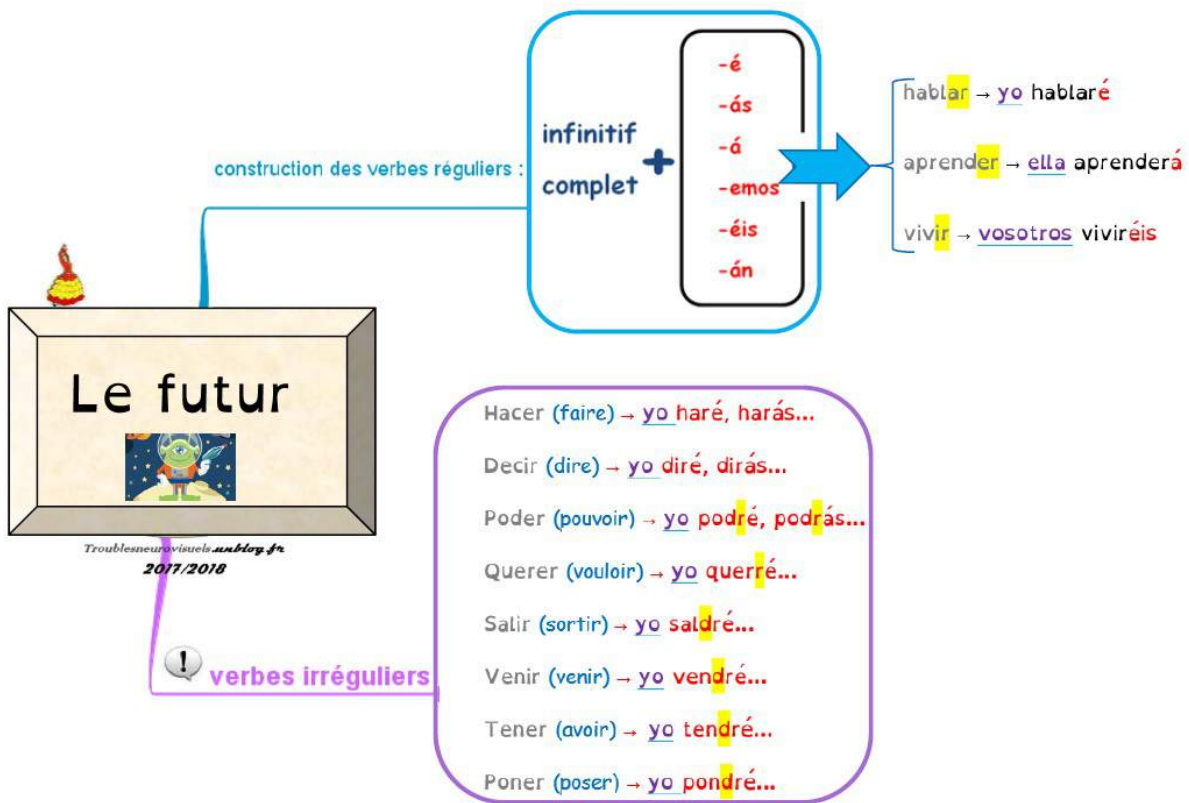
Le futur

Troublesneurovisuels.unblog.fr
2017/2018

construction des verbes réguliers :

infinitif complet +

-é
-ás
-á
-emos
-éis
-án

hablar → yo hablaré
aprender → ella aprenderá
vivir → vosotros viviréis

verbes irréguliers

Hacer (faire) → yo haré, harás...
Decir (dire) → yo diré, dirás...
Poder (pouvoir) → yo podré, podrás...
Querer (vouloir) → yo querré...
Salir (sortir) → yo saldré...
Venir (venir) → yo vendré...
Tener (avoir) → yo tendré...
Poner (poser) → yo pondré...